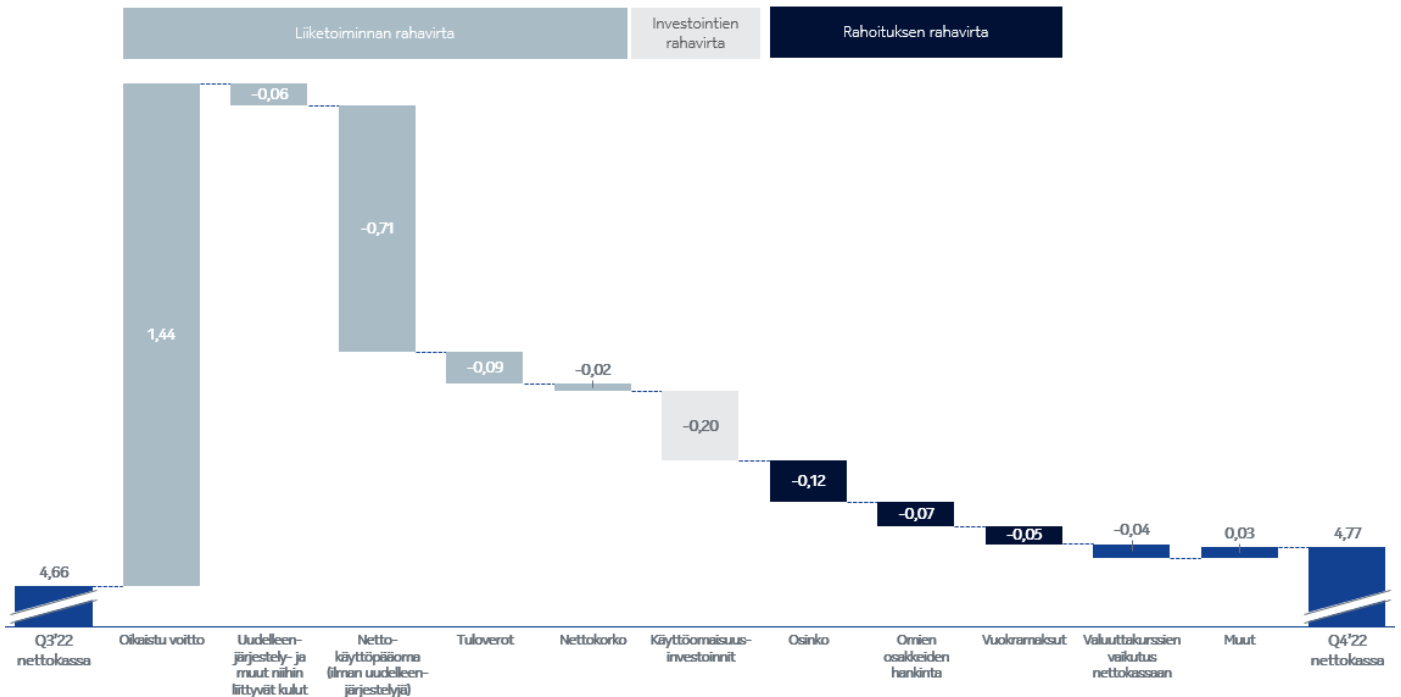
Liiketoiminnan rahavirta

Investointien rahavirta

Rahoituksen rahavirta

4,66

1,44

-0,06

-0,71

-0,09

-0,02

-0,20

-0,12

-0,07

-0,05

-0,04

0,03

4,77

Q3'22 nettokassa

Oikaistu voitto

Uudelleenjärjestely- ja muut niihin liittyvät kulut

Nettokäyttöpääoma (ilman uudelleenjärjestelyjä)

Tuloverot

Nettokorko

Käyttöomaisuusinvestoinnit

Osinko

Omien osakkeiden hankinta

Vuokramaksut

Valuuttakurssien vaikutus nettokassaan

Muut

Q4'22 nettokassa